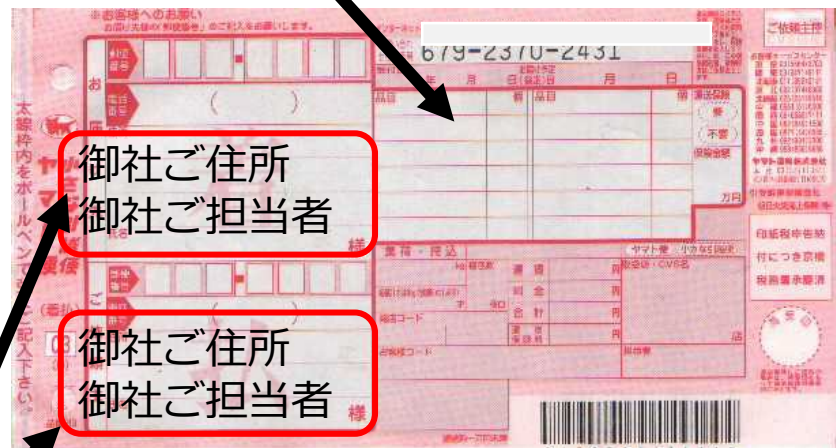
※お客様へのお願い

679-2370-2431

ご依頼主控

お

品目

品目

運送保険

要

不要

保険金額

万円

御社ご住所
御社ご担当者

様

着払・ 持込

ヤマト便

運賃

料金

合計

印紙税申告納付につき京橋税務署承認済

ご

御社ご住所
御社ご担当者

様

太線枠内をボールペンで記入下さい

ヤマト運輸株式会社

店